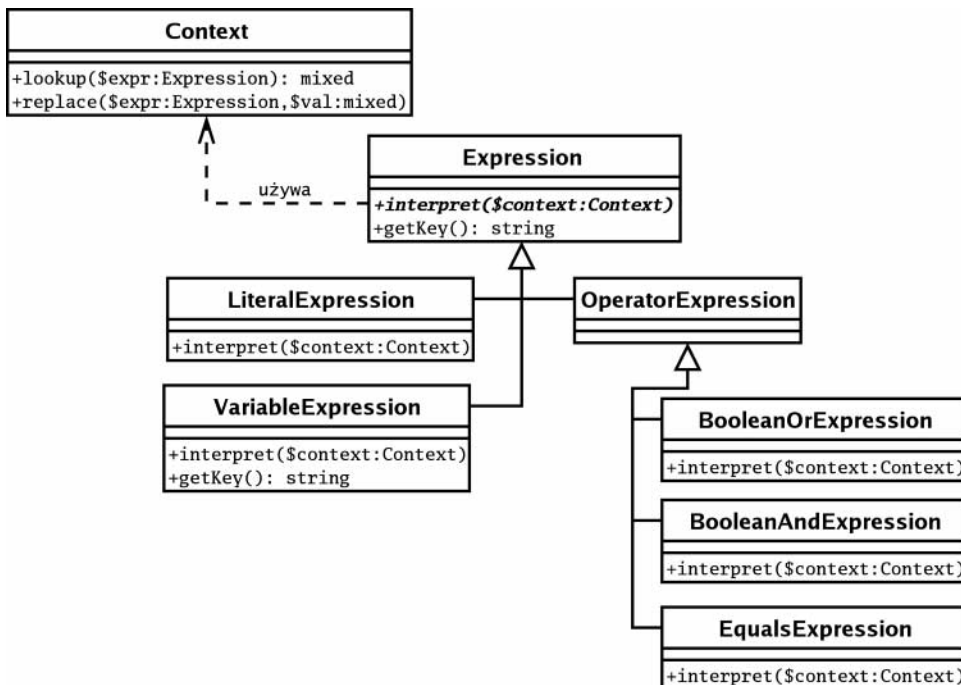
Context

+lookup($expr:Expression): mixed
+replace($expr:Expression,$val:mixed)

używa

Expression

+interpret($context:Context)
+getKey(): string

LiteralExpression

+interpret($context:Context)

OperatorExpression

VariableExpression

+interpret($context:Context)
+getKey(): string

BooleanOrExpression

+interpret($context:Context)

BooleanAndExpression

+interpret($context:Context)

EqualsExpression

+interpret($context:Context)